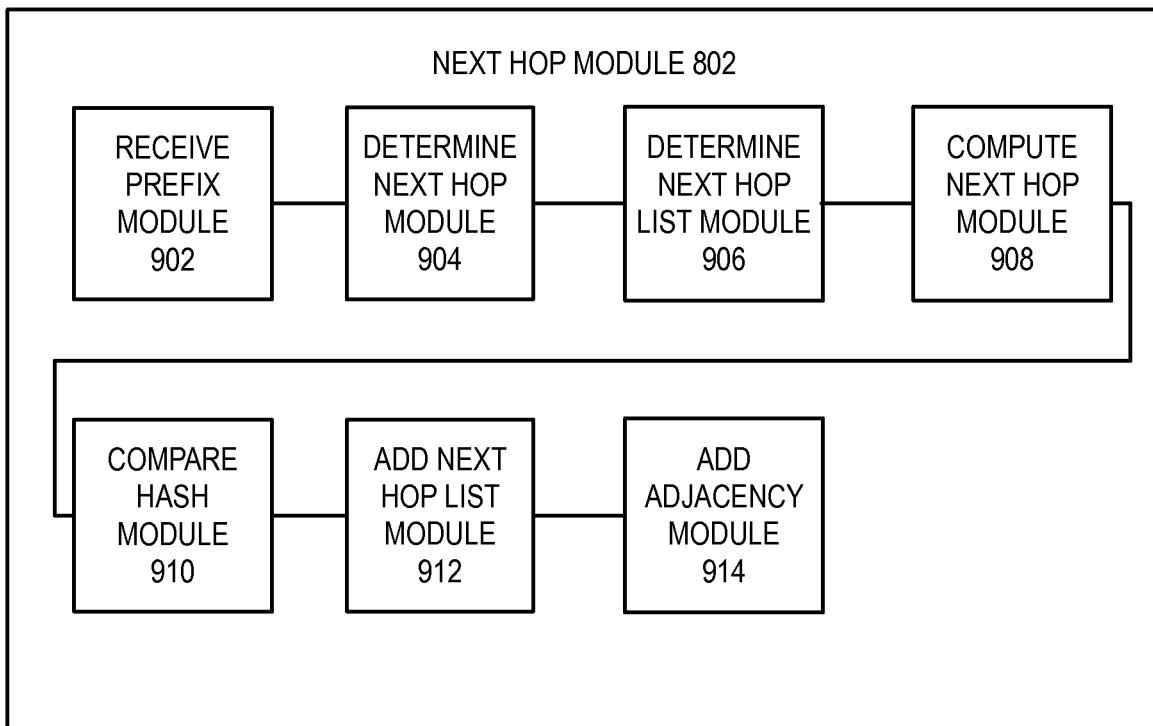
NEXT HOP MODULE 802

RECEIVE PREFIX MODULE 902

DETERMINE NEXT HOP MODULE 904

DETERMINE NEXT HOP LIST MODULE 906

COMPUTE NEXT HOP MODULE 908

COMPARE HASH MODULE 910

ADD NEXT HOP LIST MODULE 912

ADD ADJACENCY MODULE 914